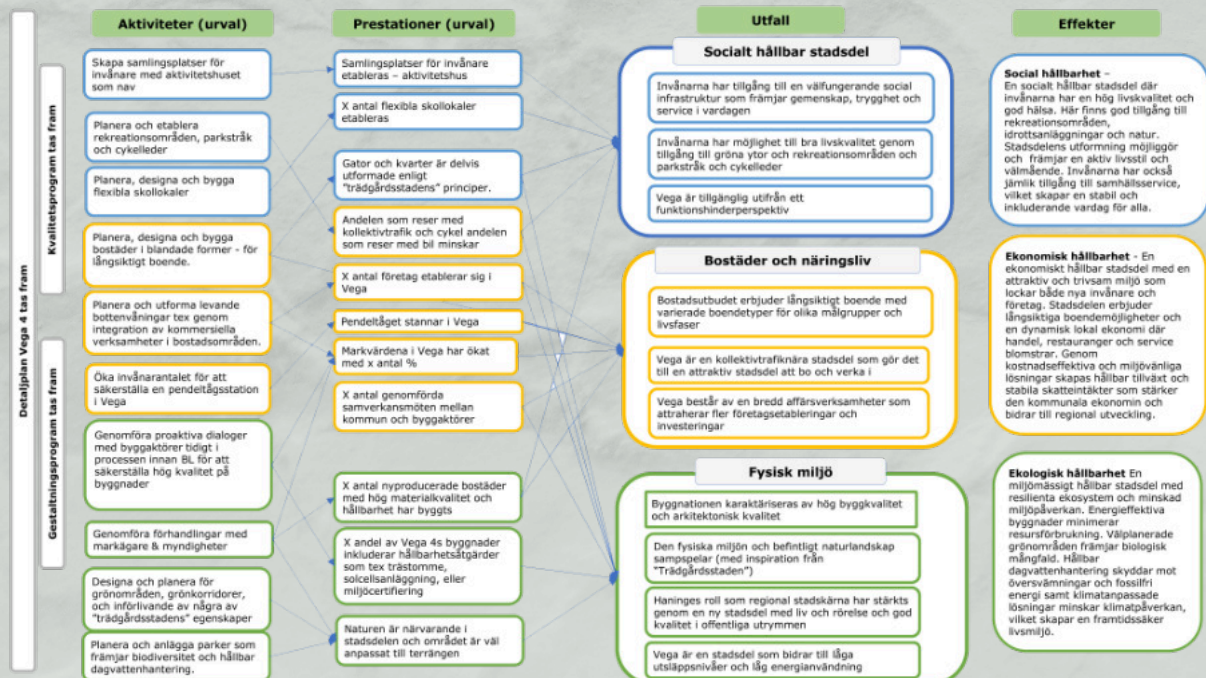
Detaljplan Vega 4 tas fram

Kvalitetsprogram tas fram

Gestaltningsprogram tas fram

Aktiviteter (urval)

Skapa samlingsplatser för invånare med aktivitetshuset som nav

Planera och etablera rekreationsområden, parkstråk och cykelleder

Planera, designa och bygga flexibla skollokaler

Planera, designa och bygga bostäder i blandade former - för långsiktigt boende.

Planera och utforma levande bottenvåningar tex genom integration av kommersiella verksamheter i bostadsområden.

Öka invånarantalet för att säkerställa en pendeltågsstation i Vega

Genomföra proaktiva dialoger med byggaktörer tidigt i processen innan BL för att säkerställa hög kvalitet på byggnader

Genomföra förhandlingar med markägare & myndigheter

Designa och planera för grönområden, grönkorridorer, och införlivande av några av "trädgårdsstadens" egenskaper

Planera och anlägga parker som främjar biodiversitet och hållbar dagvattenhantering.

Prestationer (urval)

Samlingsplatser för invånare etableras – aktivitetshus

X antal flexibla skollokaler etableras

Gator och kvarter är delvis utformade enligt "trädgårdsstadens" principer.

Andelen som reser med kollektivtrafik och cykel andelen som reser med bil minskar

X antal företag etablerar sig i Vega

Pendeltåget stannar i Vega

Markvärdena i Vega har ökat med x antal %

X antal genomförda samverkansmöten mellan kommun och byggaktörer

X antal nyproducerade bostäder med hög materialkvalitet och hållbarhet har byggts

X andel av Vega 4s byggnader inkluderar hållbarhetsåtgärder som tex trästomme, solcellsanläggning, eller miljöcertifiering

Naturen är närvarande i stadsdelen och området är väl anpassat till terrängen

Utfall

Socialt hållbar stadsdel

Invånarna har tillgång till en välfungerande social infrastruktur som främjar gemenskap, trygghet och service i vardagen

Invånarna har möjlighet till bra livskvalitet genom tillgång till gröna ytor och rekreationsområden och parkstråk och cykelleder

Vega är tillgänglig utifrån ett funktionshinderperspektiv

Bostäder och näringsliv

Bostadsutbudet erbjuder långsiktigt boende med varierade boendetyper för olika målgrupper och livsfaser

Vega är en kollektivtrafiknära stadsdel som gör det till en attraktiv stadsdel att bo och verka i

Vega består av en bredd affärsverksamheter som attraherar fler företagsetableringar och investeringar

Fysisk miljö

Byggnationen karaktäriseras av hög byggkvalitet och arkitektonisk kvalitet

Den fysiska miljön och befintligt naturlandskap samspelar (med inspiration från "Trädgårdsstaden")

Haninges roll som regional stadskärna har stärkts genom en ny stadsdel med liv och rörelse och god kvalitet i offentliga utrymmen

Vega är en stadsdel som bidrar till låga utsläppsnivåer och låg energianvändning

Effekter

Social hållbarhet – En socialt hållbar stadsdel där invånarna har en hög livskvalitet och god hälsa. Här finns god tillgång till rekreationsområden, idrottsanläggningar och natur. Stadsdelens utformning möjliggör och främjar en aktiv livsstil och välmående. Invånarna har också jämlik tillgång till samhällsservice, vilket skapar en stabil och inkluderande vardag för alla.

Ekonomisk hållbarhet - En ekonomiskt hållbar stadsdel med en attraktiv och trivsam miljö som lockar både nya invånare och företag. Stadsdelen erbjuder långsiktiga boendemöjligheter och en dynamisk lokal ekonomi där handel, restauranger och service blomstrar. Genom kostnadseffektiva och miljövänliga lösningar skapas hållbar tillväxt och stabila skatteintäkter som stärker den kommunala ekonomin och bidrar till regional utveckling.

Ekologisk hållbarhet En miljömässigt hållbar stadsdel med resilienta ekosystem och minskad miljöpåverkan. Energieffektiva byggnader minimerar resursförbrukning. Välplanerade grönområden främjar biologisk mångfald. Hållbar dagvattenhantering skyddar mot översvämningar och fossilfri energi samt klimatanpassade lösningar minskar klimatpåverkan, vilket skapar en framtidssäker livsmiljö.